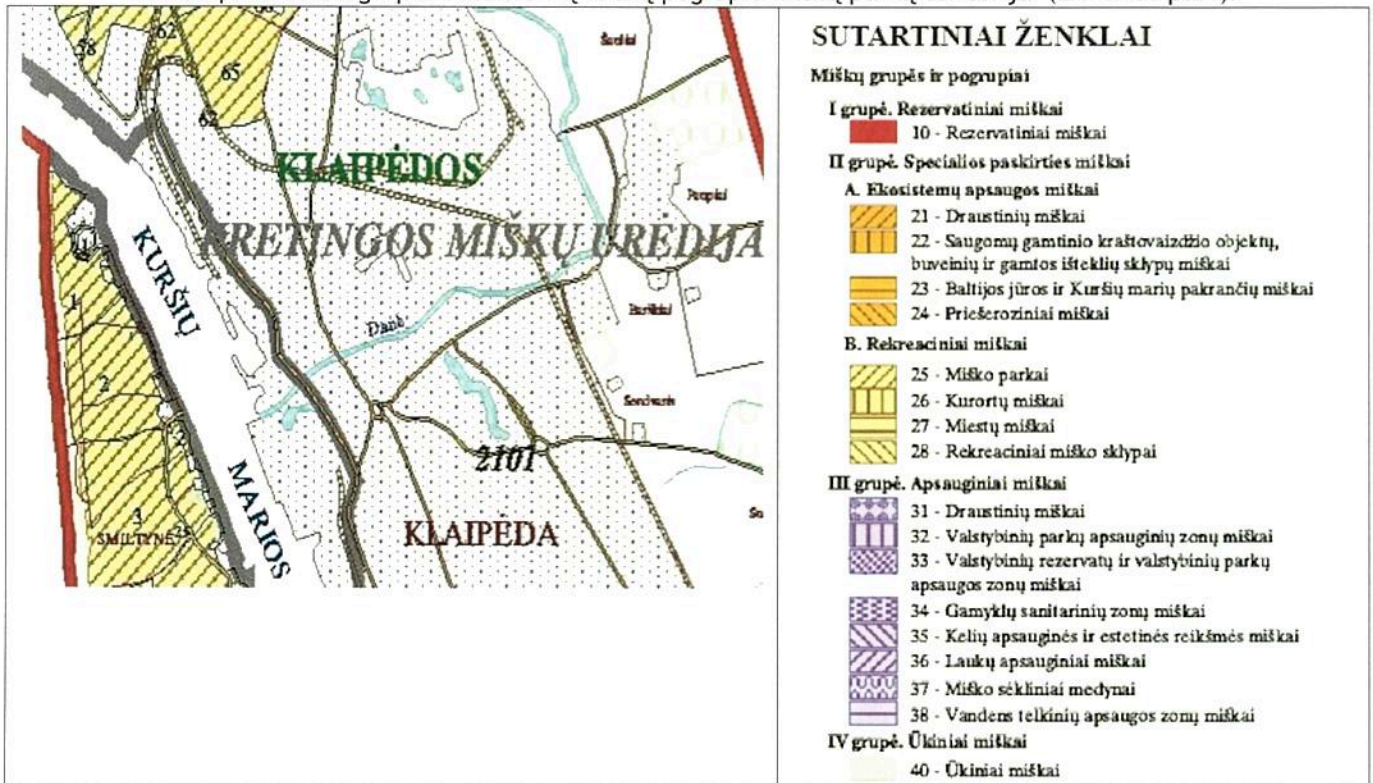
58
62
65
62
Šernai
KLAIPĖDOS
KRETINGOS MIŠKŲ UREDIJA
KURŠIŲ
Propiai
Danė
Barškiai
Sendvaris
2101
MARIOS
SMILTYNĖ
KLAIPĖDA
1
2
3
25
So

SUTARTINIAI ŽENKLAI
Miškų grupės ir pogrupiai
I grupė. Rezervatiniai miškai
10 - Rezervatiniai miškai
II grupė. Specialios paskirties miškai
A. Ekosistemų apsaugos miškai
21 - Draustinių miškai
22 - Saugomų gamtinio kraštovaizdžio objektų, buveinių ir gamtos išteklių sklypų miškai
23 - Baltijos jūros ir Kuršių marių pakrančių miškai
24 - Priešeroziniai miškai
B. Rekreaciniai miškai
25 - Miško parkai
26 - Kurortų miškai
27 - Miestų miškai
28 - Rekreaciniai miško sklypai
III grupė. Apsauginiai miškai
31 - Draustinių miškai
32 - Valstybinių parkų apsauginių zonų miškai
33 - Valstybinių rezervatų ir valstybinių parkų apsaugos zonų miškai
34 - Gamyklų sanitarinių zonų miškai
35 - Kelių apsauginės ir estetinės reikšmės miškai
36 - Laukų apsauginiai miškai
37 - Miško sėkliniai medynai
38 - Vandens telkinių apsaugos zonų miškai
IV grupė. Ūkiniai miškai
40 - Ūkiniai miškai